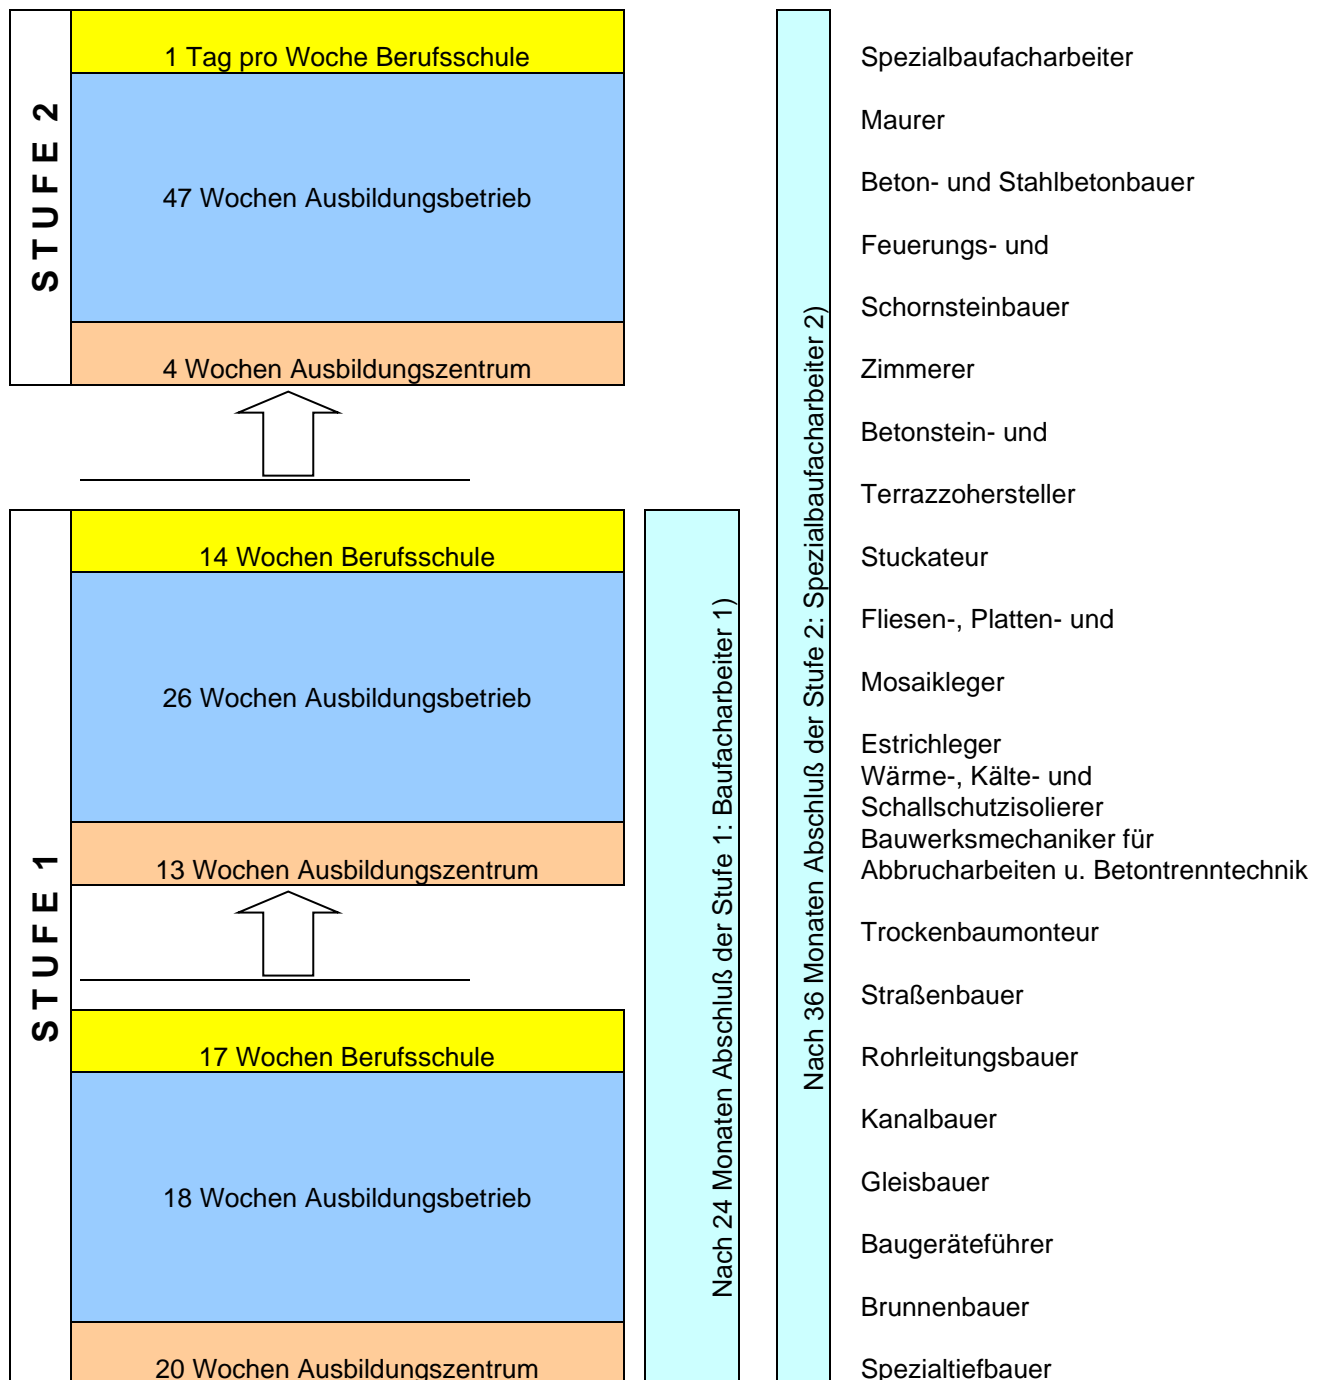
STUFE 2

1 Tag pro Woche Berufsschule

47 Wochen Ausbildungsbetrieb

4 Wochen Ausbildungszentrum

STUFE 1

14 Wochen Berufsschule

26 Wochen Ausbildungsbetrieb

13 Wochen Ausbildungszentrum

17 Wochen Berufsschule

18 Wochen Ausbildungsbetrieb

20 Wochen Ausbildungszentrum

Nach 24 Monaten Abschluß der Stufe 1: Baufacharbeiter 1)

Nach 36 Monaten Abschluß der Stufe 2: Spezialbaufacharbeiter 2)

Spezialbaufacharbeiter

Maurer

Beton- und Stahlbetonbauer

Feuerungs- und

Schornsteinbauer

Zimmerer

Betonstein- und

Terrazzohersteller

Stuckateur

Fliesen-, Platten- und

Mosaikleger

Estrichleger
Wärme-, Kälte- und
Schallschutzisolierer
Bauwerksmechaniker für
Abbrucharbeiten u. Betontrenntechnik

Trockenbaumonteur

Straßenbauer

Rohrleitungsbauer

Kanalbauer

Gleisbauer

Baugeräteführer

Brunnenbauer

Spezialtiefbauer